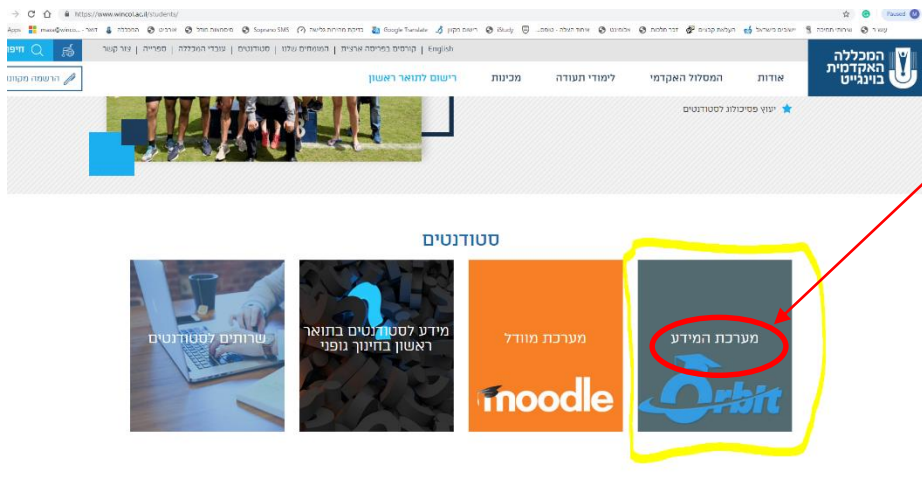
https://www.wincol.ac.il/students/

Paused

Apps | mese@winco... | דואר | המכללה | אורט | מסמוואה מותר | Sopranos SMS | בדיקת מהירות גלישה | Google Translate | רישום תקין | iStudy | אחוד הצלה - נופש... | אלומות | זכר מלטות | העלאת קבצים | יישובים בישראל | שרותי תמיכה | קשר

English | קורסים בהכנה ארצית | המוסמכים שלנו | סטודנטים | עובדי המכללה | ספרייה | צור קשר

חיפוש

הרשמה מקוונת

המכללה האקדמית בוינגייט

אודות | המסלול האקדמי | לימודי תעודה | מכינות | רישום לתואר ראשון

יעוץ פסיכולוג לסטודנטים

סטודנטים

מערכת המידע

Orbit

מערכת מוודל

moodle

מידע לסטודנטים בתואר ראשון בחינוך גופני

שרותים לסטודנטים